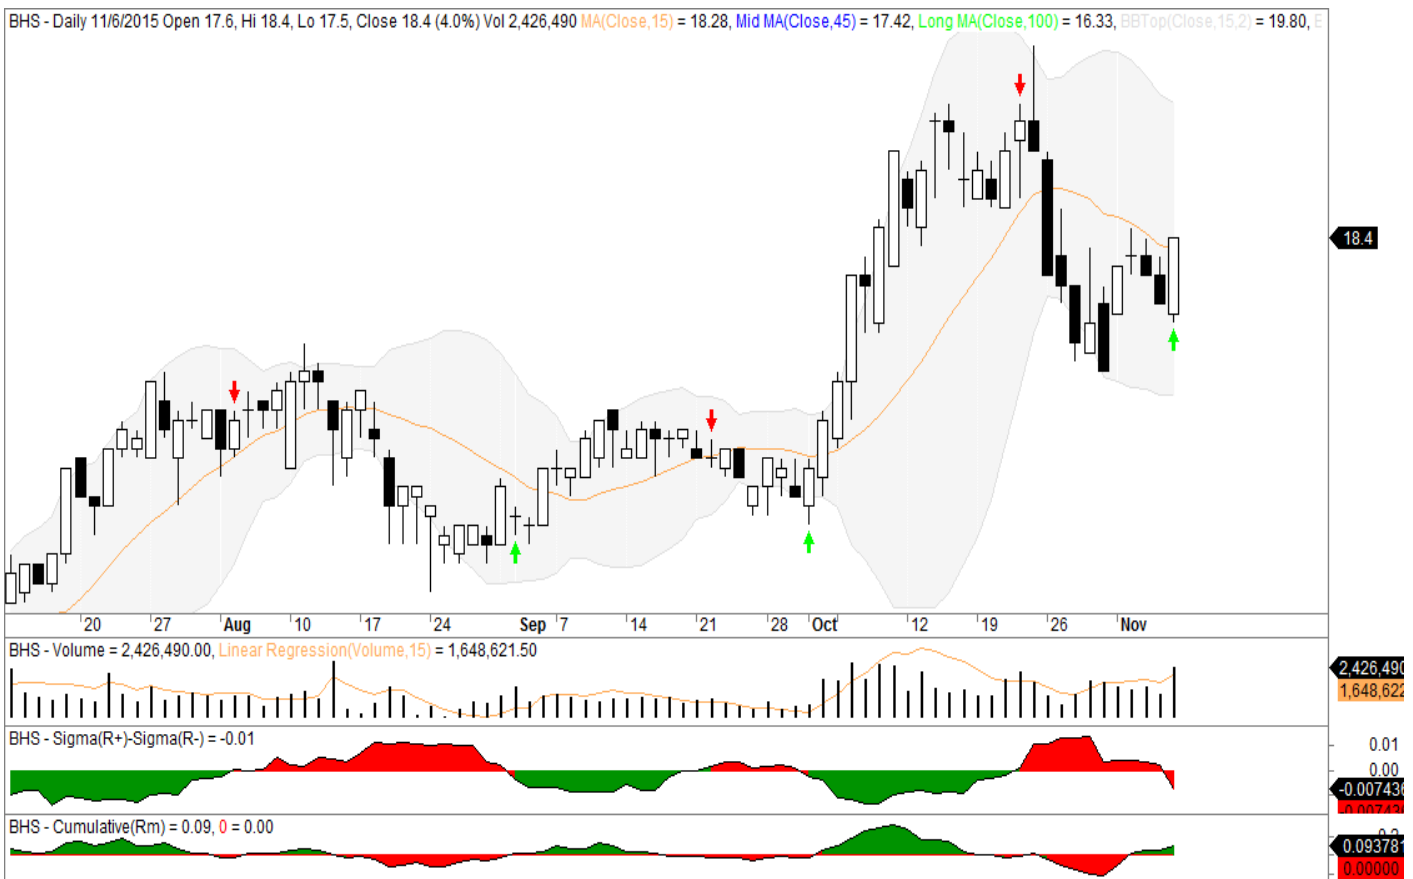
BHS - Daily 11/6/2015 Open 17.6, Hi 18.4, Lo 17.5, Close 18.4 (4.0%) Vol 2,426,490 MA(Close,15) = 18.28, Mid MA(Close,45) = 17.42, Long MA(Close,100) = 16.33, BBTop(Close,15,2) = 19.80, E

18.4

20 27 Aug 10 17 24 Sep 7 14 21 28 Oct 12 19 26 Nov

BHS - Volume = 2,426,490.00, Linear Regression(Volume,15) = 1,648,621.50

2,426,490
1,648,622

BHS - Sigma(R+)-Sigma(R-) = -0.01

0.01
0.00
-0.007436
-0.007436

BHS - Cumulative(Rm) = 0.09, 0 = 0.00

0.093781
0.00000